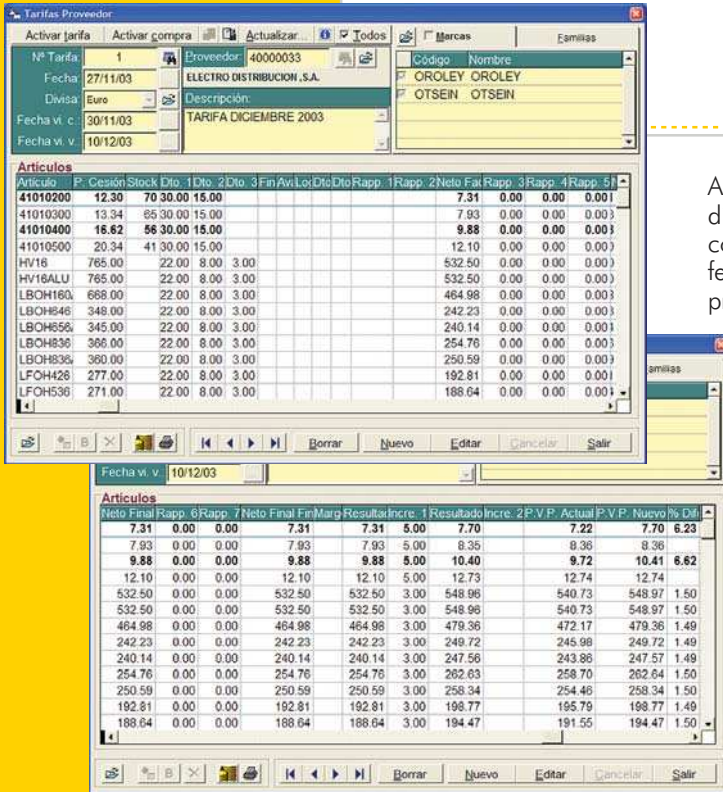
Tarifas Proveedor

Activar tarifa | Activar compra | Actualizar... | Todos | Marcas | Familias

Nº Tarifa: 1
Fecha: 27/11/03
Divisa: Euro
Fecha vi. c.: 30/11/03
Fecha vi. v.: 10/12/03

Proveedor: 40000033
ELECTRO DISTRIBUCION ,S.A.
Descripción:
TARIFA DICIEMBRE 2003

| Código | Nombre |
|---|---|
| OROLEY | OROLEY |
| OTSEIN | OTSEIN |

Artículos

| Artículo | P. Cesión | Stock | Dto. 1 | Dto. 2 | Dto. 3 | Fin | Avi | Lo | Dto | Dto | Rapp. 1 | Rapp. 2 | Neto Fac | Rapp. 3 | Rapp. 4 | Rapp. 5 |
|---|---|---|---|---|---|---|---|---|---|---|---|---|---|---|---|---|
| 41010200 | 12.30 | 70 | 30.00 | 15.00 | | | | | | | | | 7.31 | 0.00 | 0.00 | 0.00 |
| 41010300 | 13.34 | 65 | 30.00 | 15.00 | | | | | | | | | 7.93 | 0.00 | 0.00 | 0.00 |
| 41010400 | 16.62 | 56 | 30.00 | 15.00 | | | | | | | | | 9.88 | 0.00 | 0.00 | 0.00 |
| 41010500 | 20.34 | 41 | 30.00 | 15.00 | | | | | | | | | 12.10 | 0.00 | 0.00 | 0.00 |
| HV16 | 765.00 | | 22.00 | 8.00 | 3.00 | | | | | | | | 532.50 | 0.00 | 0.00 | 0.00 |
| HV16ALU | 765.00 | | 22.00 | 8.00 | 3.00 | | | | | | | | 532.50 | 0.00 | 0.00 | 0.00 |
| LBOH160 | 668.00 | | 22.00 | 8.00 | 3.00 | | | | | | | | 464.98 | 0.00 | 0.00 | 0.00 |
| LBOH646 | 348.00 | | 22.00 | 8.00 | 3.00 | | | | | | | | 242.23 | 0.00 | 0.00 | 0.00 |
| LBOH656 | 345.00 | | 22.00 | 8.00 | 3.00 | | | | | | | | 240.14 | 0.00 | 0.00 | 0.00 |
| LBOH836 | 366.00 | | 22.00 | 8.00 | 3.00 | | | | | | | | 254.76 | 0.00 | 0.00 | 0.00 |
| LBOH836 | 360.00 | | 22.00 | 8.00 | 3.00 | | | | | | | | 250.59 | 0.00 | 0.00 | 0.00 |
| LFOH426 | 277.00 | | 22.00 | 8.00 | 3.00 | | | | | | | | 192.81 | 0.00 | 0.00 | 0.00 |
| LFOH536 | 271.00 | | 22.00 | 8.00 | 3.00 | | | | | | | | 188.64 | 0.00 | 0.00 | 0.00 |

Borrar | Nuevo | Editar | Cancelar | Salir

A
d
c
fe
p

amilias

Fecha vi. v.: 10/12/03

Artículos

| Neto Final | Rapp. 6 | Rapp. 7 | Neto Final Fin | Marg | Resultad | Incre. 1 | Resultado | Incre. 2 | P.V.P. Actual | P.V.P. Nuevo | % Dif |
|---|---|---|---|---|---|---|---|---|---|---|---|
| 7.31 | 0.00 | 0.00 | 7.31 | | 7.31 | 5.00 | 7.70 | | 7.22 | 7.70 | 6.23 |
| 7.93 | 0.00 | 0.00 | 7.93 | | 7.93 | 5.00 | 8.35 | | 8.36 | 8.36 | |
| 9.88 | 0.00 | 0.00 | 9.88 | | 9.88 | 5.00 | 10.40 | | 9.72 | 10.41 | 6.62 |
| 12.10 | 0.00 | 0.00 | 12.10 | | 12.10 | 5.00 | 12.73 | | 12.74 | 12.74 | |
| 532.50 | 0.00 | 0.00 | 532.50 | | 532.50 | 3.00 | 548.96 | | 540.73 | 548.97 | 1.50 |
| 532.50 | 0.00 | 0.00 | 532.50 | | 532.50 | 3.00 | 548.96 | | 540.73 | 548.97 | 1.50 |
| 464.98 | 0.00 | 0.00 | 464.98 | | 464.98 | 3.00 | 479.36 | | 472.17 | 479.36 | 1.49 |
| 242.23 | 0.00 | 0.00 | 242.23 | | 242.23 | 3.00 | 249.72 | | 245.98 | 249.72 | 1.49 |
| 240.14 | 0.00 | 0.00 | 240.14 | | 240.14 | 3.00 | 247.56 | | 243.86 | 247.57 | 1.49 |
| 254.76 | 0.00 | 0.00 | 254.76 | | 254.76 | 3.00 | 262.63 | | 258.70 | 262.64 | 1.50 |
| 250.59 | 0.00 | 0.00 | 250.59 | | 250.59 | 3.00 | 258.34 | | 254.46 | 258.34 | 1.50 |
| 192.81 | 0.00 | 0.00 | 192.81 | | 192.81 | 3.00 | 198.77 | | 195.79 | 198.77 | 1.49 |
| 188.64 | 0.00 | 0.00 | 188.64 | | 188.64 | 3.00 | 194.47 | | 191.55 | 194.47 | 1.50 |

Borrar | Nuevo | Editar | Cancelar | Salir